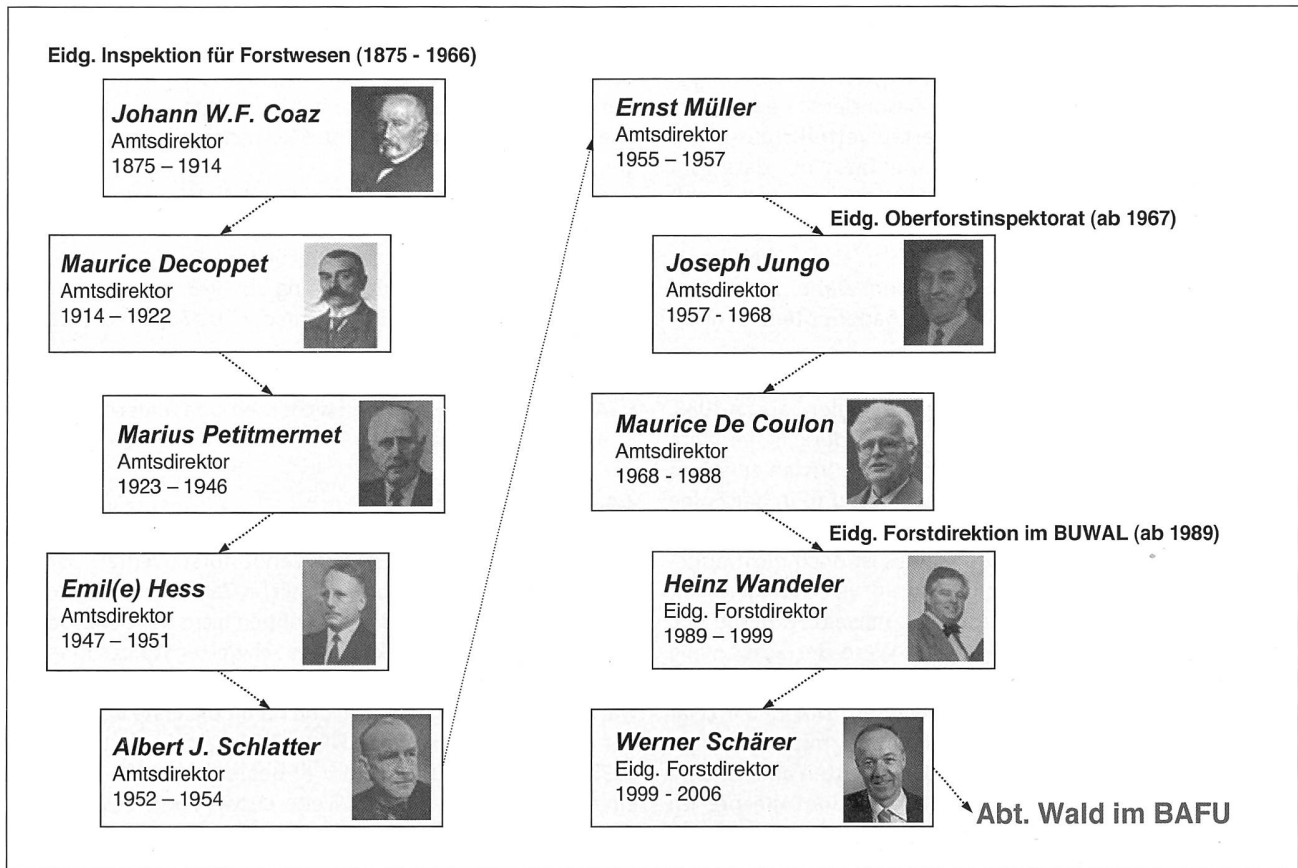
Eidg. Inspektion für Forstwesen (1875 - 1966)

Johann W.F. Coaz
Amtsdirektor
1875 – 1914

Maurice Decoppet
Amtsdirektor
1914 – 1922

Marius Petitmermet
Amtsdirektor
1923 – 1946

Emil(e) Hess
Amtsdirektor
1947 – 1951

Albert J. Schlatter
Amtsdirektor
1952 – 1954

Ernst Müller
Amtsdirektor
1955 – 1957

Eidg. Oberforstinspektorat (ab 1967)

Joseph Jungo
Amtsdirektor
1957 - 1968

Maurice De Coulon
Amtsdirektor
1968 - 1988

Eidg. Forstdirektion im BUWAL (ab 1989)

Heinz Wandeler
Eidg. Forstdirektor
1989 – 1999

Werner Schärer
Eidg. Forstdirektor
1999 - 2006

Abt. Wald im BAFU